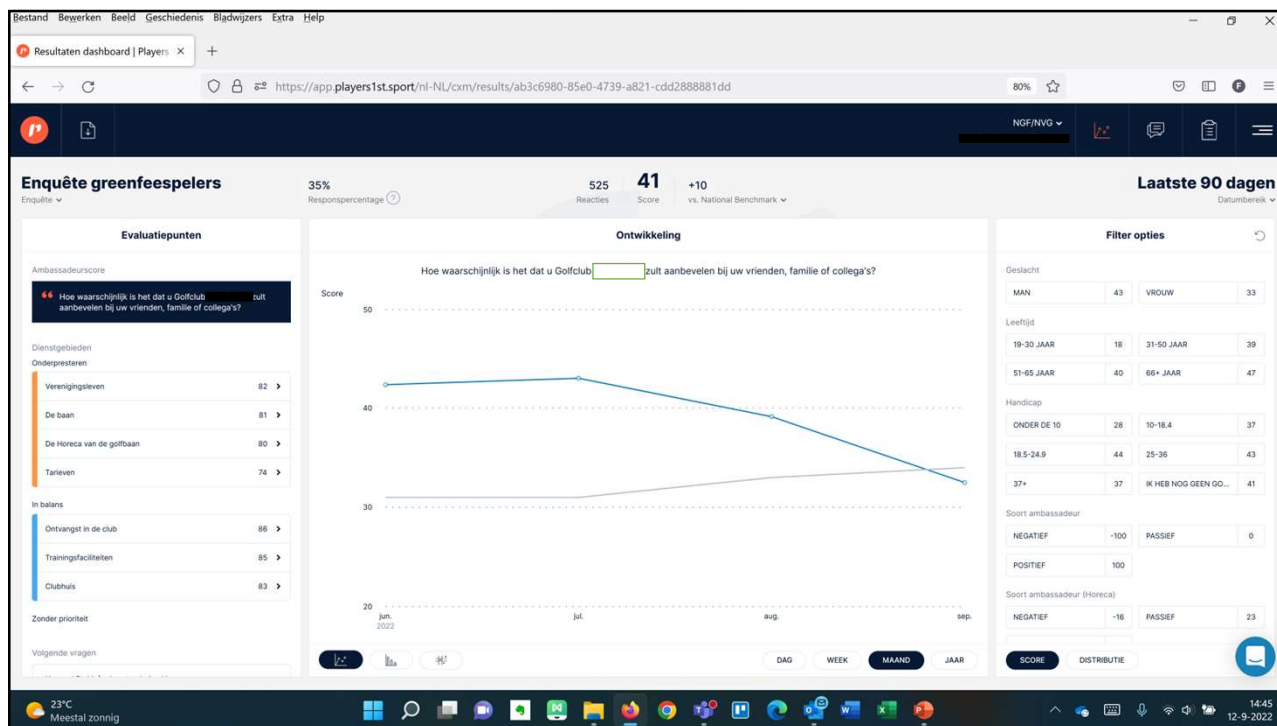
Bestand Bewerken Beeld Geschiedenis Bladwijzers Extra Help

Resultaten dashboard | Players ×

https://app.players1st.sport/nl-NL/cxm/results/ab3c6980-85e0-4739-a821-cdd2888881dd

80%

NGF/NVG

Enquête greenfeespelers
Enquête

35%
Responspercentage

525
Reacties

41
Score

+10
vs. National Benchmark

Laatste 90 dagen
Datumbereik

Evaluatiepunten

Ambassadeurscore

Hoe waarschijnlijk is het dat u Golfclub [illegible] zult aanbevelen bij uw vrienden, familie of collega's?

Dienstgebieden
Onderpresteren

| Verenigingsleven | 82 |
|---|---|
| De baan | 81 |
| De Horeca van de golfbaan | 80 |
| Tarieven | 74 |

In balans

| Ontvangst in de club | 86 |
|---|---|
| Trainingsfaciliteiten | 85 |
| Clubhuis | 83 |

Zonder prioriteit

Volgende vragen

Ontwikkeling

Hoe waarschijnlijk is het dat u Golfclub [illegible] zult aanbevelen bij uw vrienden, familie of collega's?

Score
50
40
30
20

jun. 2022
jul.
aug.
sep.

DAG WEEK MAAND JAAR

Filter opties

Geslacht
| MAN | 43 | VROUW | 33 |
|---|---|---|---|

Leeftijd
| 19-30 JAAR | 18 | 31-50 JAAR | 39 |
|---|---|---|---|
| 51-65 JAAR | 40 | 66+ JAAR | 47 |

Handicap
| ONDER DE 10 | 28 | 10-18.4 | 37 |
|---|---|---|---|
| 18.5-24.9 | 44 | 25-36 | 43 |
| 37+ | 37 | IK HEB NOG GEEN GO... | 41 |

Soort ambassadeur
| NEGATIEF | -100 | PASSIEF | 0 |
|---|---|---|---|
| POSITIEF | 100 | | |

Soort ambassadeur (Horeca)
| NEGATIEF | -16 | PASSIEF | 23 |
|---|---|---|---|

SCORE DISTRIBUTIE

23°C
Meestal zonnig

14:45
12-9-2022